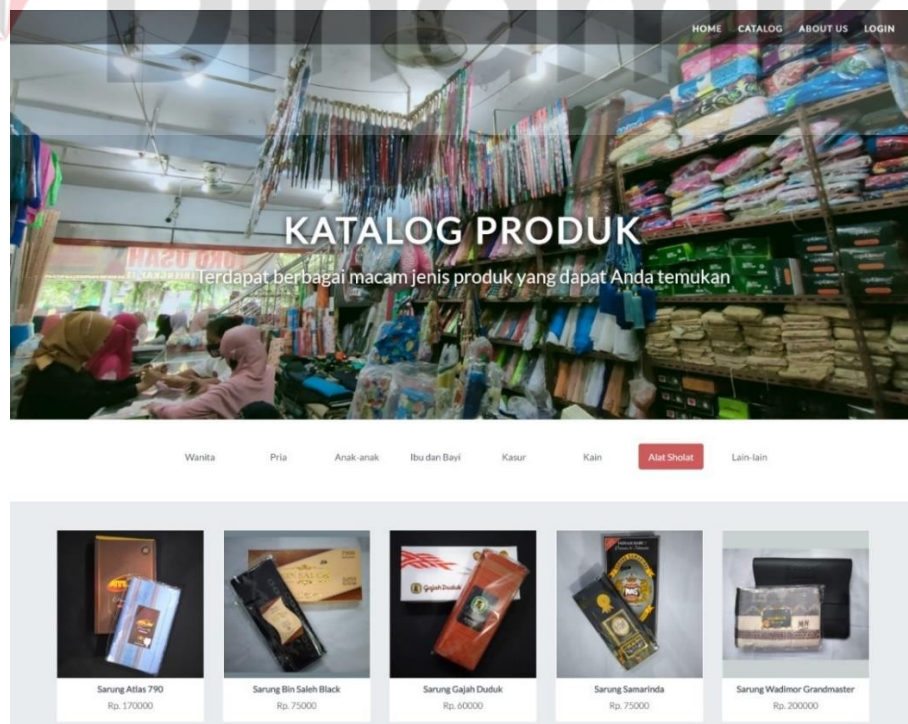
HOME CATALOG ABOUT US LOGIN

KATALOG PRODUK

Terdapat berbagai macam jenis produk yang dapat Anda temukan

Wanita Pria Anak-anak Ibu dan Bayi Kasur Kain Alat Sholat Lain-lain

Sarung Atlas 790
Rp. 170000

Sarung Bin Saleh Black
Rp. 75000

Sarung Gajah Duduk
Rp. 60000

Sarung Samarinda
Rp. 75000

Sarung Wadimor Grandmaster
Rp. 200000